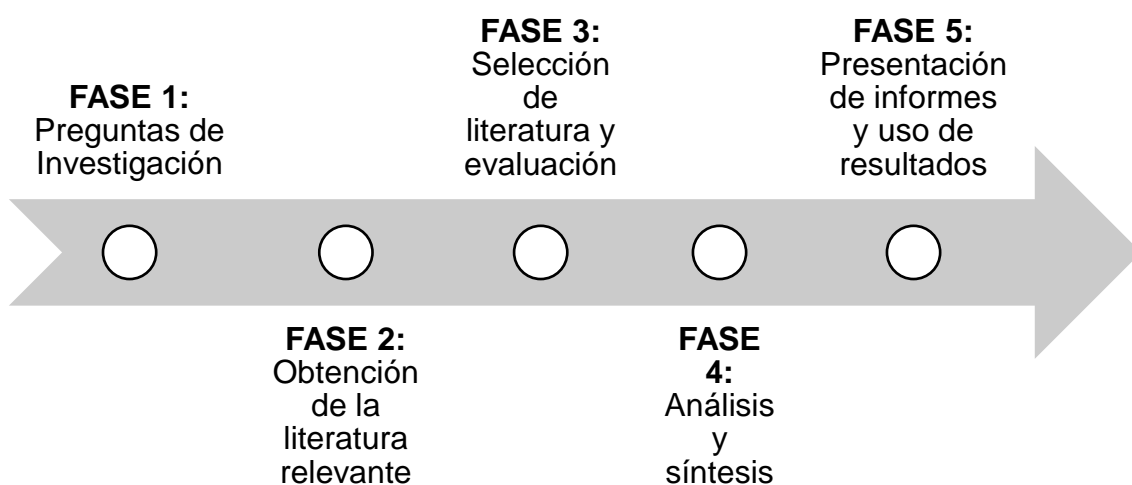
FASE 1:
Preguntas de Investigación

FASE 2:
Obtención de la literatura relevante

FASE 3:
Selección de literatura y evaluación

FASE 4:
Análisis y síntesis

FASE 5:
Presentación de informes y uso de resultados